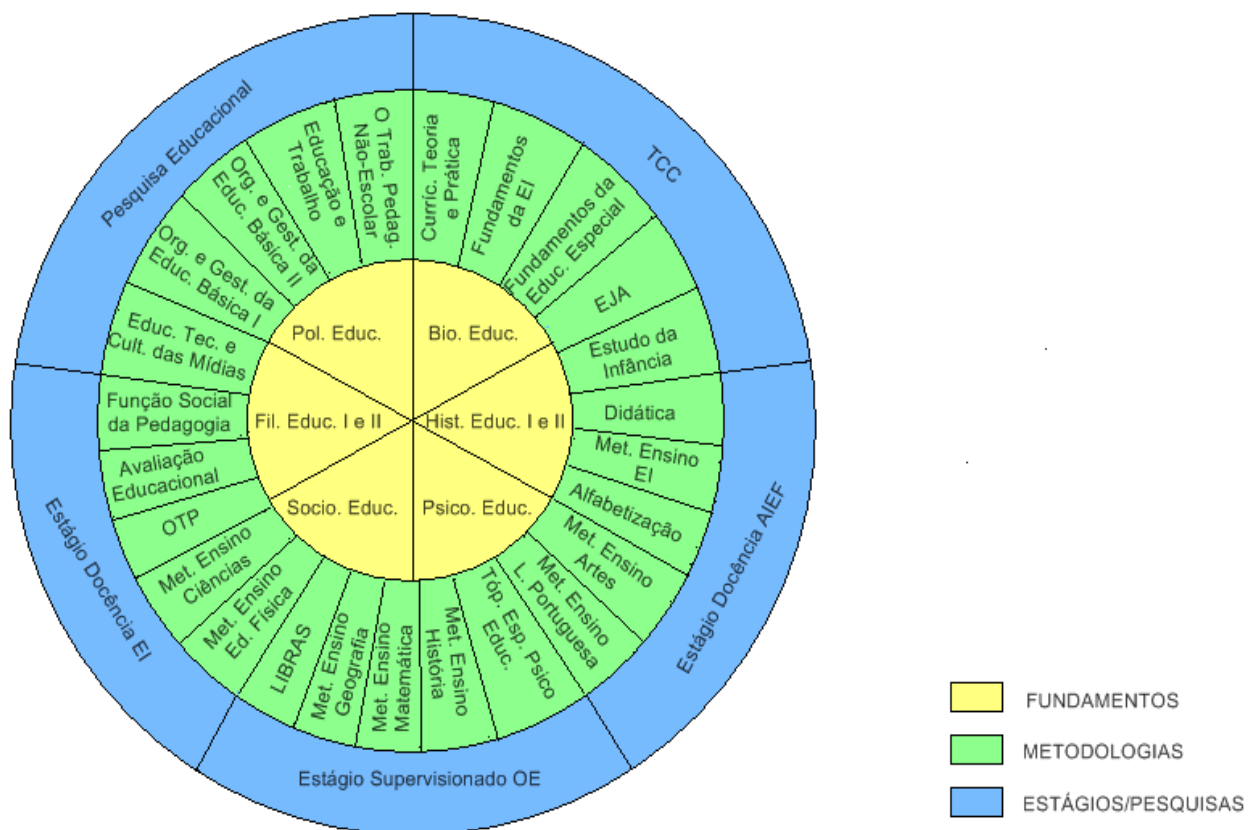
Pesquisa Educacional

TCC

Estágio Docência AIEF

Estágio Supervisionado OE

Estágio Docência EI

Pol. Educ.

Bio. Educ.

Fil. Educ. I e II

Hist. Educ. I e II

Socio. Educ.

Psico. Educ.

O Trab. Pedag. Não-Escolar

Curríc. Teoria e Prática

Fundamentos da EI

Fundamentos da Educ. Especial

EJA

Estudo da Infância

Didática

Met. Ensino EI

Alfabetização

Met. Ensino Artes

Met. Ensino L. Portuguesa

Tóp. Esp. Psico Educ.

Met. Ensino História

Met. Ensino Matemática

Met. Ensino Geografia

LIBRAS

Met. Ensino Ed. Física

Met. Ensino Ciências

OTP

Avaliação Educacional

Função Social da Pedagogia

Educ. Tec. e Cult. das Mídias

Org. e Gest. da Educ. Básica I

Org. e Gest. da Educ. Básica II

Educação e Trabalho

FUNDAMENTOS

METODOLOGIAS

ESTÁGIOS/PESQUISAS